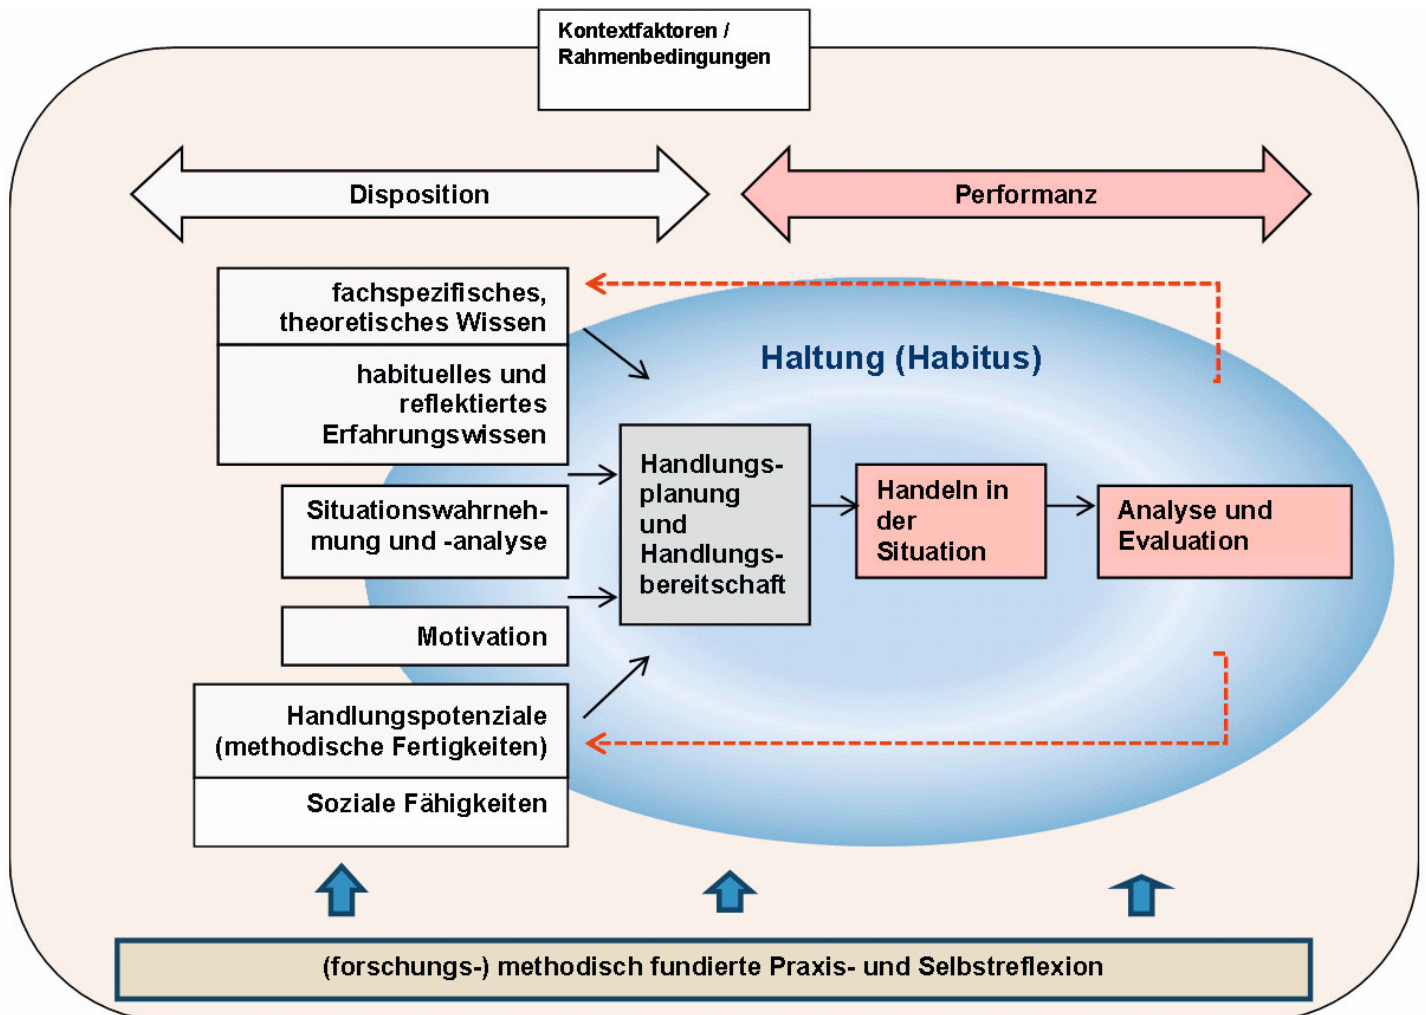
Kontextfaktoren / Rahmenbedingungen

Disposition

Performanz

fachspezifisches, theoretisches Wissen

habituelles und reflektiertes Erfahrungswissen

Situationswahrnehmung und -analyse

Motivation

Handlungspotenziale (methodische Fertigkeiten)

Soziale Fähigkeiten

Haltung (Habitus)

Handlungsplanung und Handlungsbereitschaft

Handeln in der Situation

Analyse und Evaluation

(forschungs-) methodisch fundierte Praxis- und Selbstreflexion